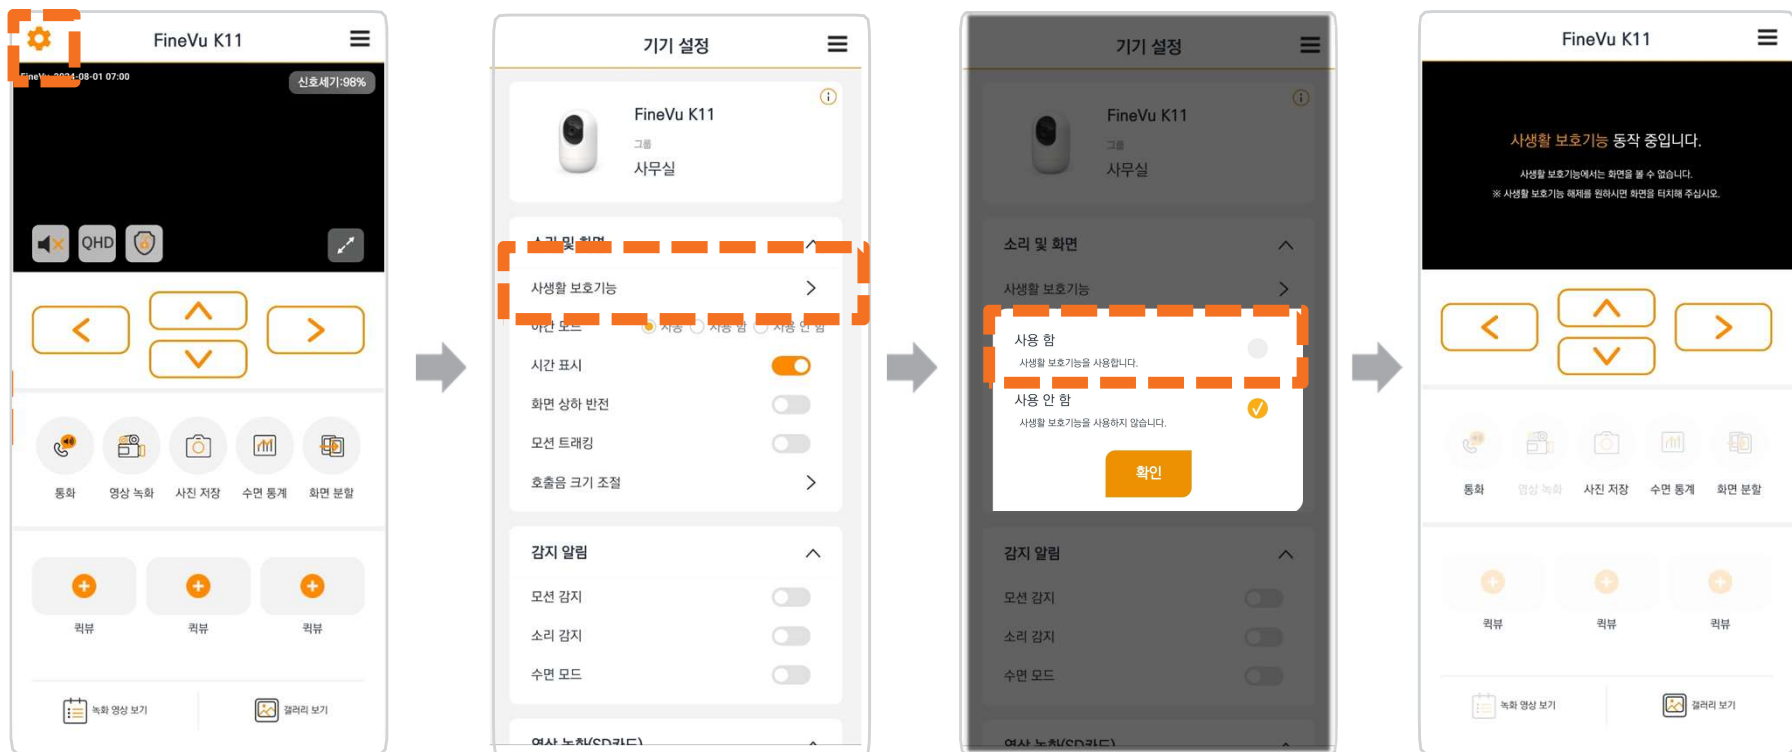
FineVu K11

FineVu 2024-08-01 07:00

신호세기:98%

QHD

통화
영상 녹화
사진 저장
수면 통계
화면 분할

퀵뷰
퀵뷰
퀵뷰

녹화 영상 보기
갤러리 보기

기기 설정

FineVu K11
그룹
사무실

소리 및 화면
사생활 보호기능
야간 모드 자동 사용 함 사용 안 함
시간 표시
화면 상하 반전
모션 트래킹
호출음 크기 조절

감지 알림
모션 감지
소리 감지
수면 모드

영상 녹화(SD카드)

기기 설정

FineVu K11
그룹
사무실

소리 및 화면
사생활 보호기능

사용 함
사생활 보호기능을 사용합니다.
사용 안 함
사생활 보호기능을 사용하지 않습니다.
확인

감지 알림
모션 감지
소리 감지
수면 모드

영상 녹화(SD카드)

FineVu K11

사생활 보호기능 동작 중입니다.
사생활 보호기능에서는 화면을 볼 수 없습니다.
※ 사생활 보호기능 해제를 원하시면 화면을 터치해 주십시오.

통화
영상 녹화
사진 저장
수면 통계
화면 분할

퀵뷰
퀵뷰
퀵뷰

녹화 영상 보기
갤러리 보기